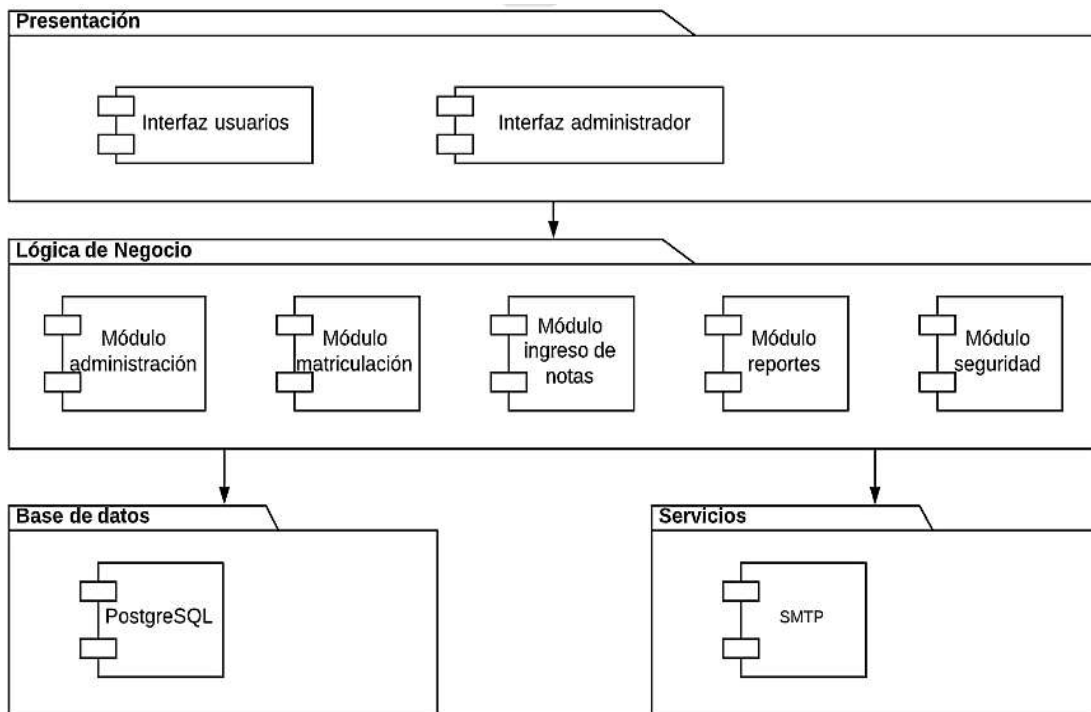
Presentación

Interfaz usuarios

Interfaz administrador

Lógica de Negocio

Módulo administración

Módulo matriculación

Módulo ingreso de notas

Módulo reportes

Módulo seguridad

Base de datos

PostgreSQL

Servicios

SMTP